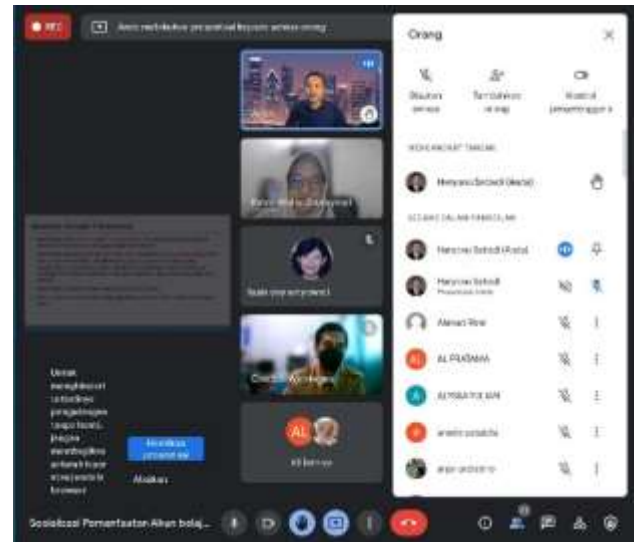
REC

Anda melakukan presentasi kepada semua orang

Orang

Bisukan semua

Tambahkan orang

Kontrol penyelenggara

MENGANGKAT TANGAN

Maryanu Seiodi (Anda)

SEDANG DALAM PANGGILAN

Maryanu Seiodi (Anda)

Maryanu Seiodi
Penyelenggara rapat

Ahmad Rizal

AL PRATAMA

ALYSSA PUTRI

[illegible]

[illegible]

Untuk menghindari umpan balik pengulangan (mirror tunnel), jangan menampilkan jendela browser yang berisi konferensi

Hentikan presentasi

Abaikan

Sosialisasi Pemanfaatan Akun belaj...

AL

AL